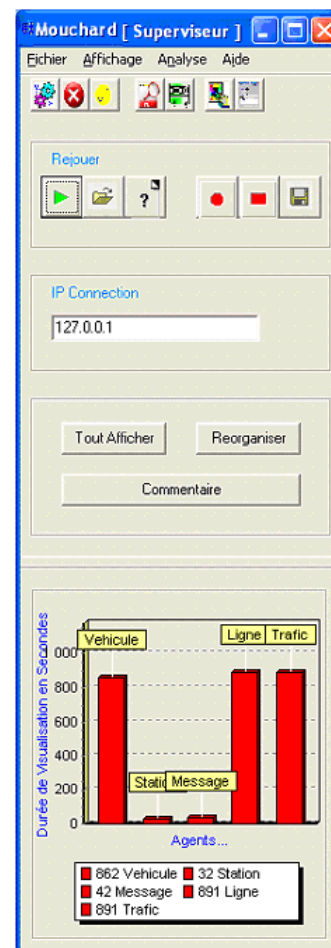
Mouchard [ Superviseur ]

Fichier Affichage Analyse Aide

Rejouer

?

IP Connection

127.0.0.1

Tout Afficher

Reorganiser

Commentaire

Durée de Visualisation en Secondes

000

800

600

400

200

0

Vehicule

Statio

Message

Ligne

Trafic

Agents...

862 Vehicule
32 Station
42 Message
891 Ligne
891 Trafic